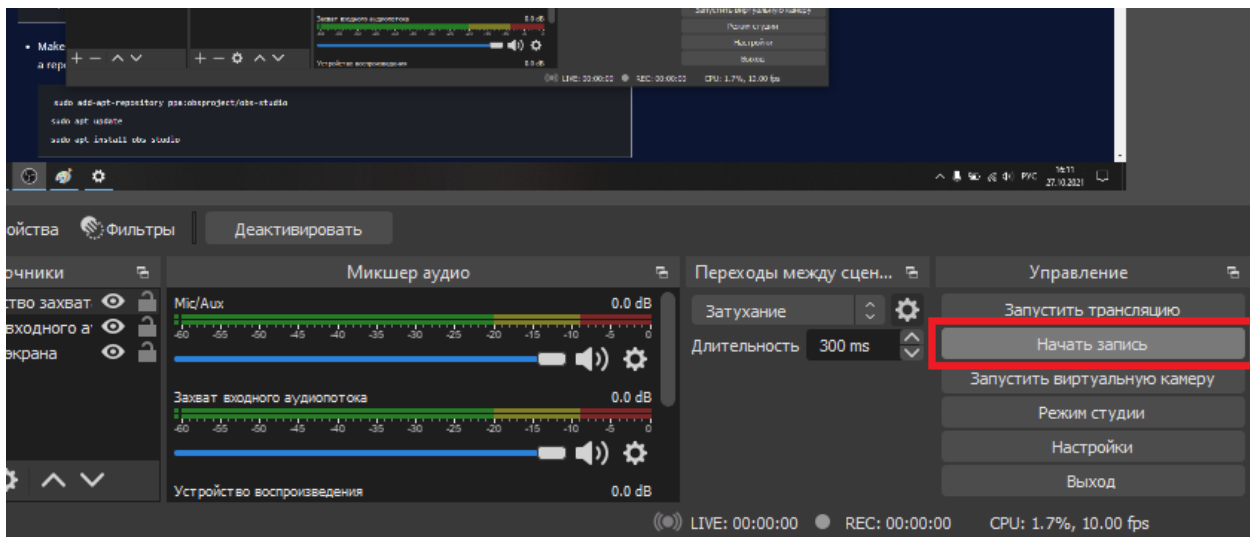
• Make
a repo

Захват входного аудиопотока 0.0 dB
Устройство воспроизведения 0.0 dB

Запустить виртуальную камеру
Режим студии
Настройки
Выход

LIVE: 00:00:00 REC: 00:00:00 CPU: 1.7%, 10.00 fps

sudo add-apt-repository ppa:obsproject/obs-studio
sudo apt update
sudo apt install obs studio

РУС 16:11 27.10.2021

ойства Фильтры Деактивировать

очники
ство захват
входного а
экрана

Микшер аудио
Mic/Aux 0.0 dB
-60 -55 -50 -45 -40 -35 -30 -25 -20 -15 -10 -5 0
Захват входного аудиопотока 0.0 dB
-60 -55 -50 -45 -40 -35 -30 -25 -20 -15 -10 -5 0
Устройство воспроизведения 0.0 dB

Переходы между сцен...
Затухание
Длительность 300 ms

Управление
Запустить трансляцию
Начать запись
Запустить виртуальную камеру
Режим студии
Настройки
Выход

LIVE: 00:00:00 REC: 00:00:00 CPU: 1.7%, 10.00 fps